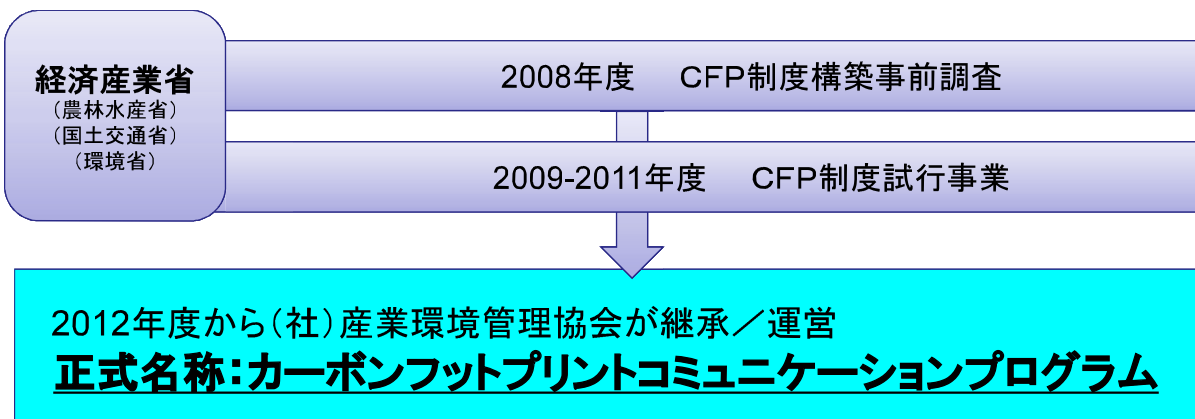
経済産業省
（農林水産省）
（国土交通省）
（環境省）

2008年度　CFP制度構築事前調査

2009-2011年度　CFP制度試行事業

2012年度から（社）産業環境管理協会が継承／運営
正式名称：カーボンフットプリントコミュニケーションプログラム